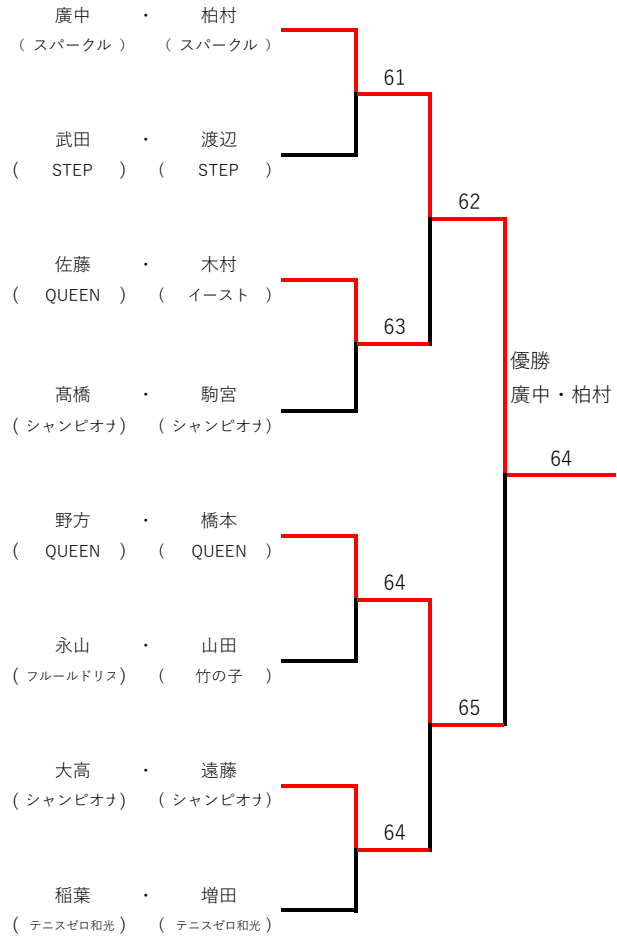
廣中 ・ 柏村
（ スパークル ） （ スパークル ）

武田 ・ 渡辺
（ STEP ） （ STEP ）

佐藤 ・ 木村
（ QUEEN ） （ イースト ）

髙橋 ・ 駒宮
（ シャンピオナ） （ シャンピオナ）

野方 ・ 橋本
（ QUEEN ） （ QUEEN ）

永山 ・ 山田
（ フルールドリス） （ 竹の子 ）

大高 ・ 遠藤
（ シャンピオナ） （ シャンピオナ）

稲葉 ・ 増田
（ テニスゼロ和光） （ テニスゼロ和光）

61

63

62

64

64

65

64

優勝
廣中・柏村

64